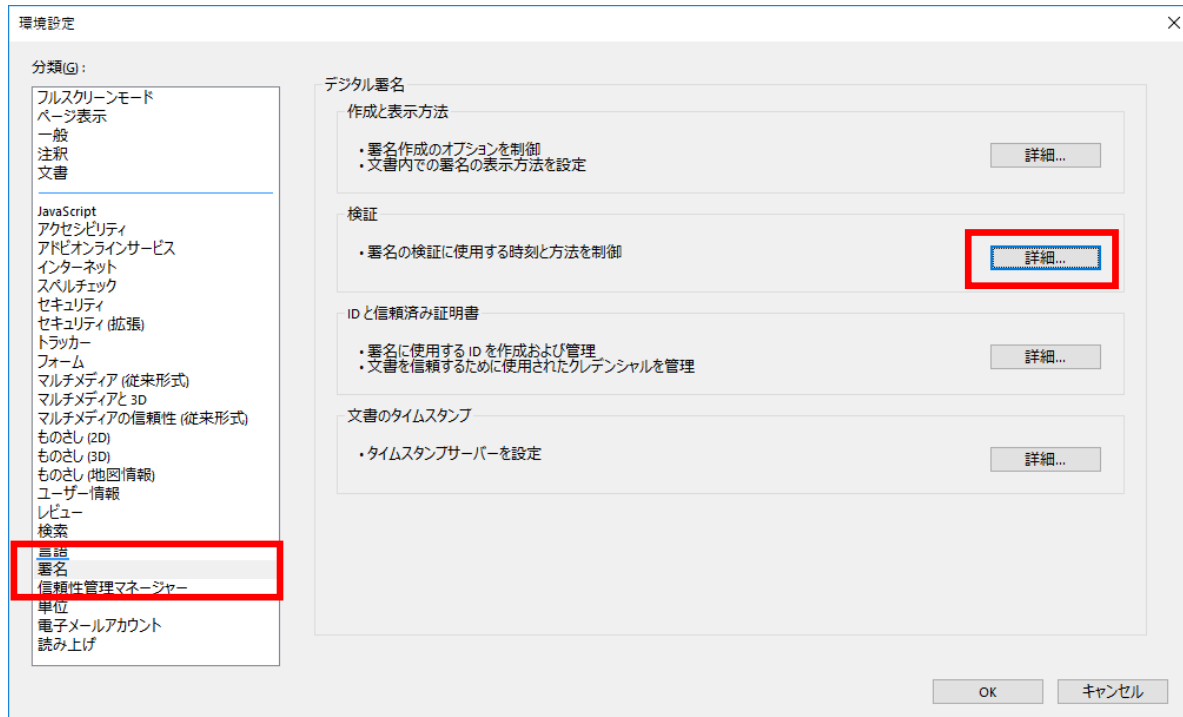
環境設定

分類(G)：

フルスクリーンモード
ページ表示
一般
注釈
文書

JavaScript
アクセシビリティ
アドビオンラインサービス
インターネット
スペルチェック
セキュリティ
セキュリティ (拡張)
トラッカー
フォーム
マルチメディア (従来形式)
マルチメディアと 3D
マルチメディアの信頼性 (従来形式)
ものさし (2D)
ものさし (3D)
ものさし (地図情報)
ユーザー情報
レビュー
検索
言語
署名
信頼性管理マネージャー
単位
電子メールアカウント
読み上げ

デジタル署名

作成と表示方法

• 署名作成のオプションを制御
• 文書内での署名の表示方法を設定

詳細...

検証

• 署名の検証に使用する時刻と方法を制御

詳細...

ID と信頼済み証明書

• 署名に使用する ID を作成および管理
• 文書を信頼するために使用されたクレデンシャルを管理

詳細...

文書のタイムスタンプ

• タイムスタンプサーバーを設定

詳細...

OK

キャンセル